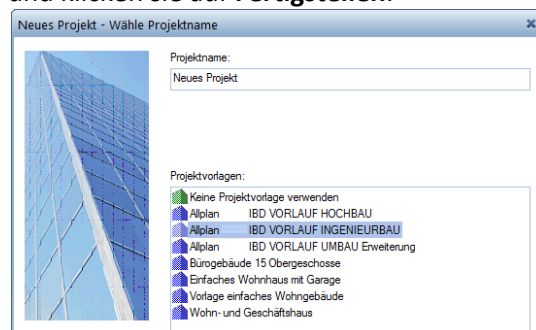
und klicken Sie auf Fertigstellen.

Neues Projekt - Wähle Projektname

Projektname:
Neues Projekt

Projektvorlagen:
Keine Projektvorlage verwenden
Allplan IBD VORLAUF HOCHBAU
Allplan IBD VORLAUF INGENIEURBAU
Allplan IBD VORLAUF UMBAU Erweiterung
Bürogebäude 15 Obergeschosse
Einfaches Wohnhaus mit Garage
Vorlage einfaches Wohngebäude
Wohn- und Geschäftshaus